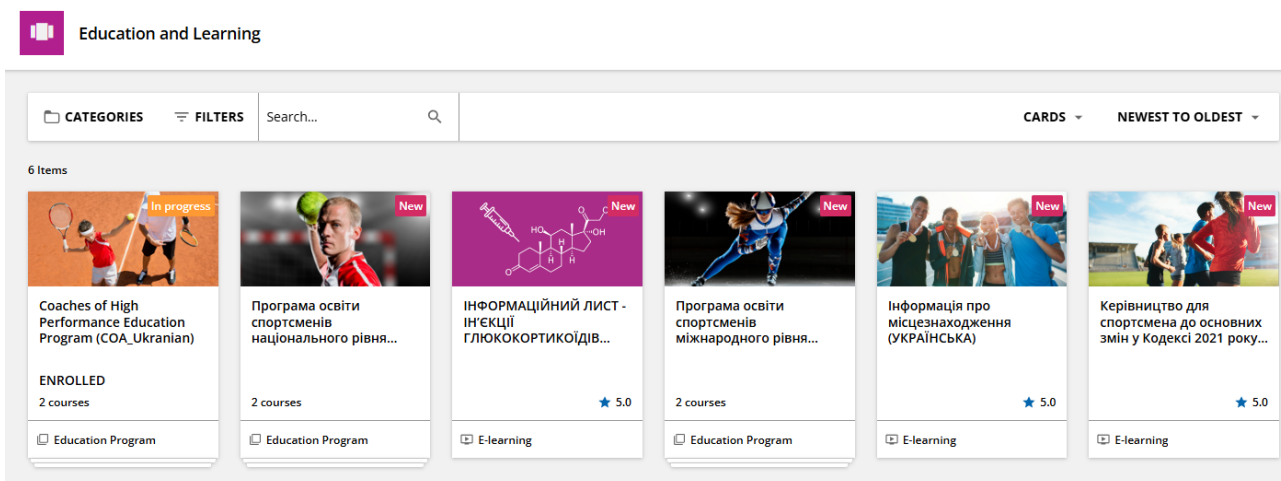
Education and Learning

CATEGORIES FILTERS Search... CARDS NEWEST TO OLDEST

6 Items

In progress
Coaches of High Performance Education Program (COA_Ukranian)
ENROLLED
2 courses
Education Program

New
Програма освіти спортсменів національного рівня...
2 courses
Education Program

New
OH OH
ІНФОРМАЦІЙНИЙ ЛИСТ - ІН'ЄКЦІЇ ГЛЮКОКОРТИКОЇДІВ...
5.0
E-learning

New
Програма освіти спортсменів міжнародного рівня...
2 courses
Education Program

New
Інформація про місцезнаходження (УКРАЇНСЬКА)
5.0
E-learning

New
Керівництво для спортсмена до основних змін у Кодексі 2021 року...
5.0
E-learning